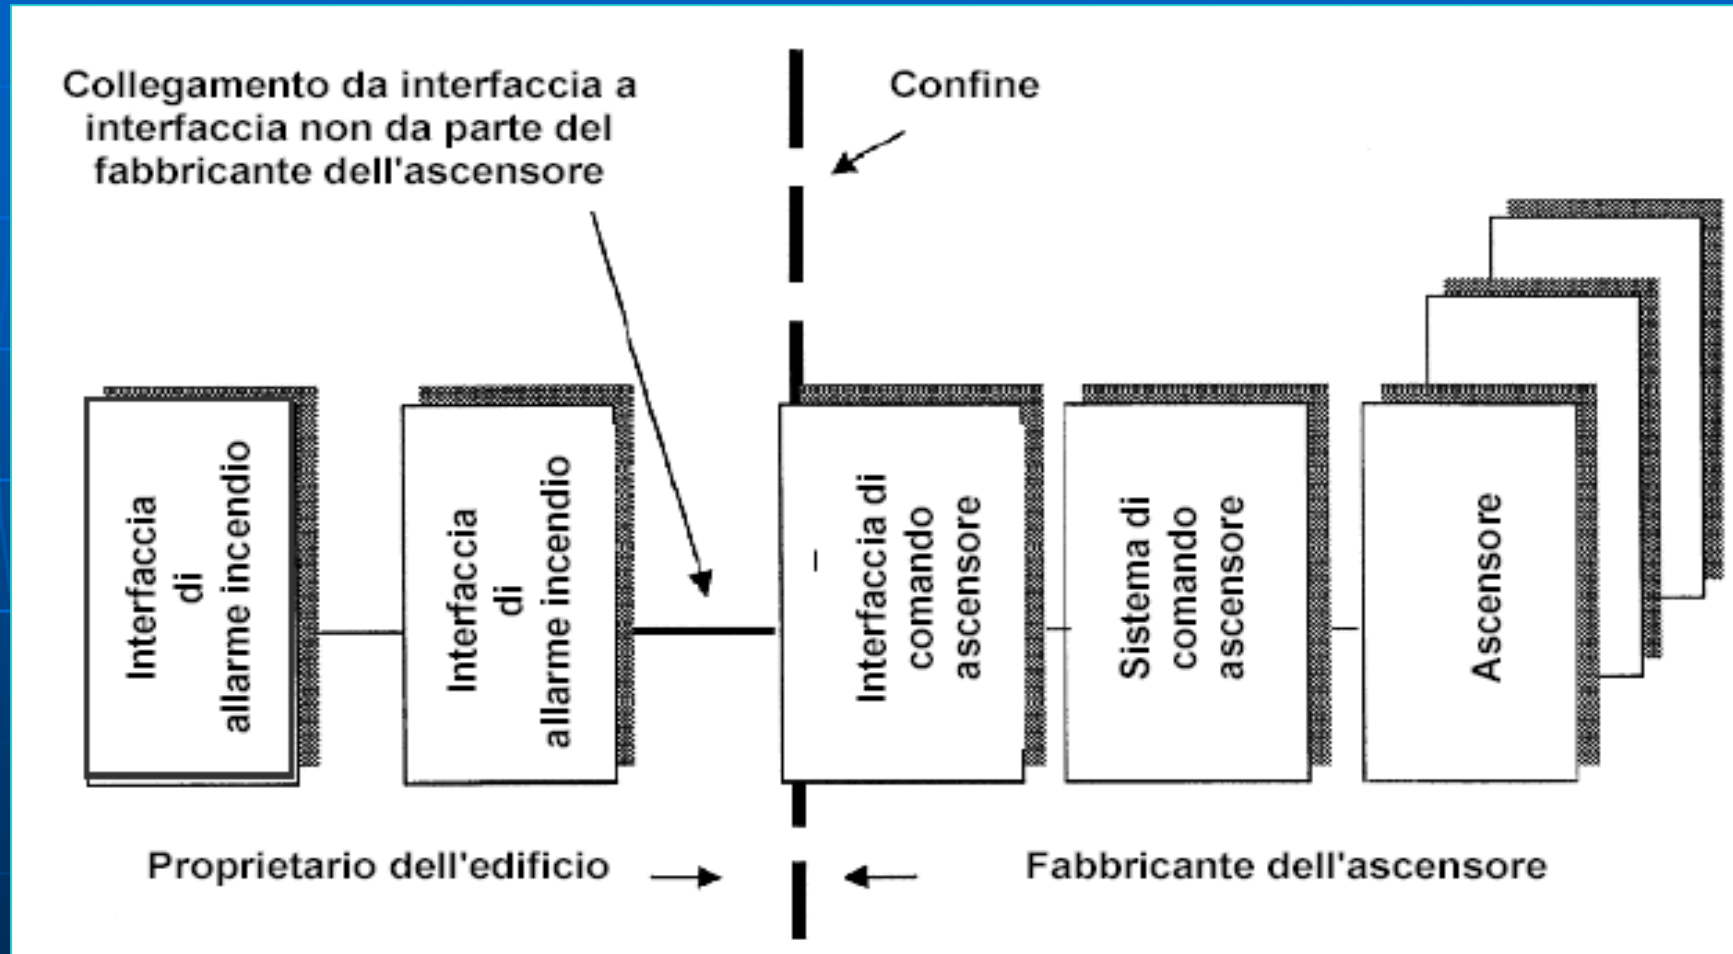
Collegamento da interfaccia a interfaccia non da parte del fabbricante dell'ascensore

Confine

Interfaccia di allarme incendio

Interfaccia di allarme incendio

Interfaccia di comando ascensore

Sistema di comando ascensore

Ascensore

Proprietario dell'edificio

Fabbricante dell'ascensore